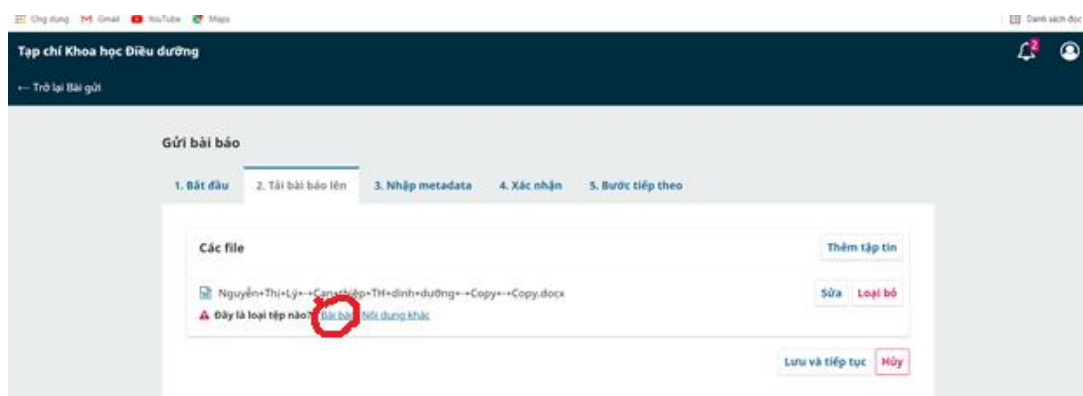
Ứng dụng  Gmail  YouTube  Maps

Danh sách đọc

Tạp chí Khoa học Điều dưỡng

2

← Trở lại Bài gửi

Gửi bài báo

1. Bắt đầu
2. Tải bài báo lên
3. Nhập metadata
4. Xác nhận
5. Bước tiếp theo

Các file

Thêm tập tin

Nguyễn+Thị+Lý+-+Can+thiệp+TH+dinh+dưỡng+-+Copy+-+Copy.docx

Sửa  Loại bỏ

Đây là loại tệp nào? Bài báo  Nội dung khác

Lưu và tiếp tục  Hủy